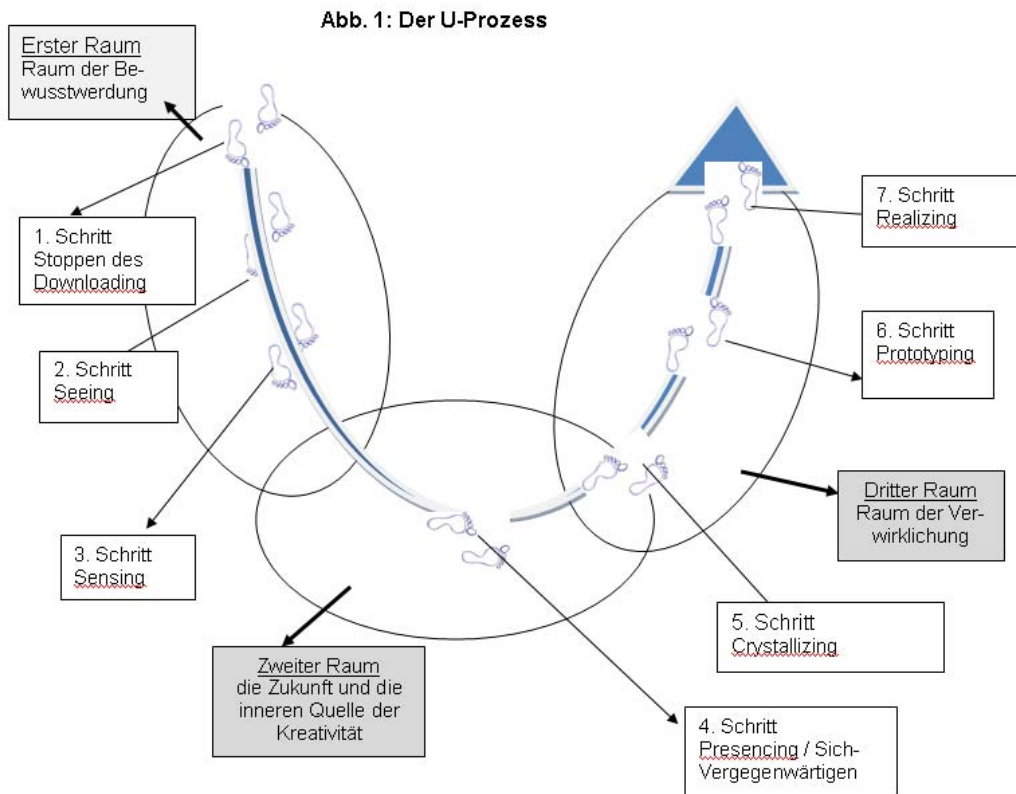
Abb. 1: Der U-Prozess

Erster Raum
Raum der Bewusstwerdung

1. Schritt
Stoppen des Downloading

2. Schritt
Seeing

3. Schritt
Sensing

Zweiter Raum
die Zukunft und die inneren Quelle der Kreativität

4. Schritt
Presencing / Sich-Vergegenwärtigen

5. Schritt
Crystallizing

Dritter Raum
Raum der Verwirklichung

6. Schritt
Prototyping

7. Schritt
Realizing